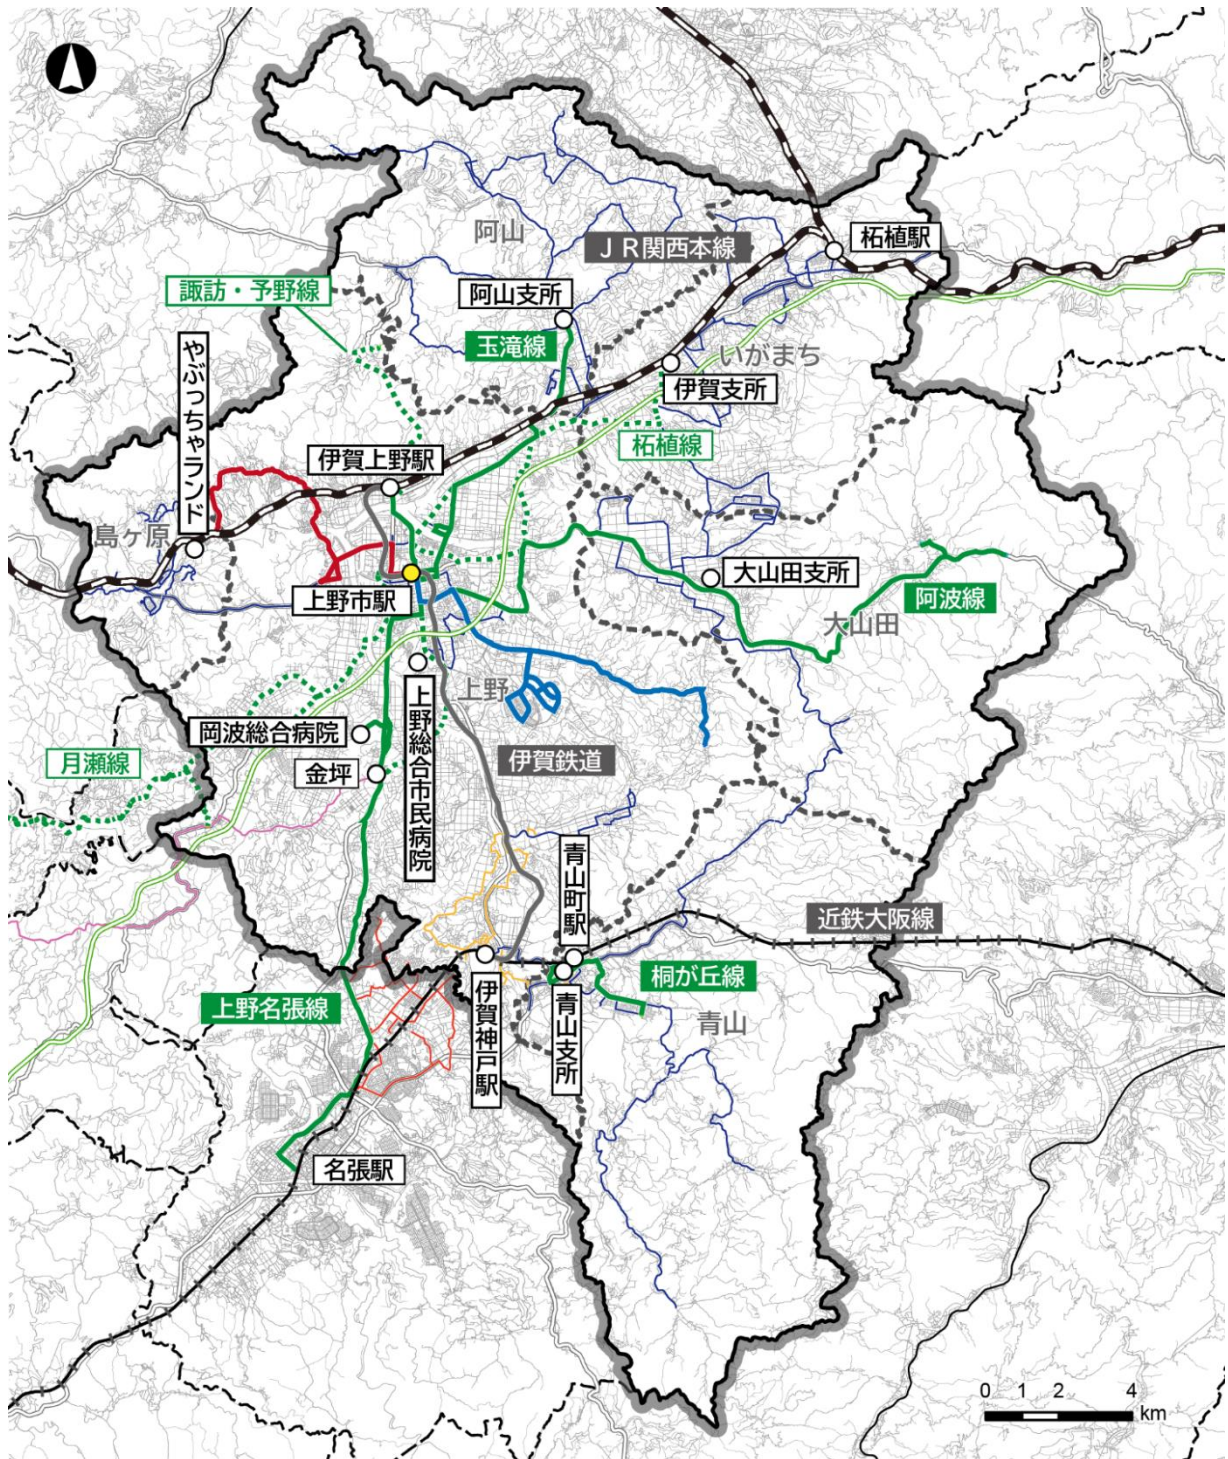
阿山

ＪＲ関西本線

柘植駅

諏訪・予野線

阿山支所

玉滝線

いがまち

伊賀支所

やぶっちゃランド

柘植線

伊賀上野駅

島ヶ原

大山田支所

上野市駅

阿波線

大山田

上野

上野総合市民病院

岡波総合病院

伊賀鉄道

月瀬線

金坪

青山町駅

近鉄大阪線

桐が丘線

上野名張線

伊賀神戸駅

青山支所

青山

名張駅

0 1 2 4 km